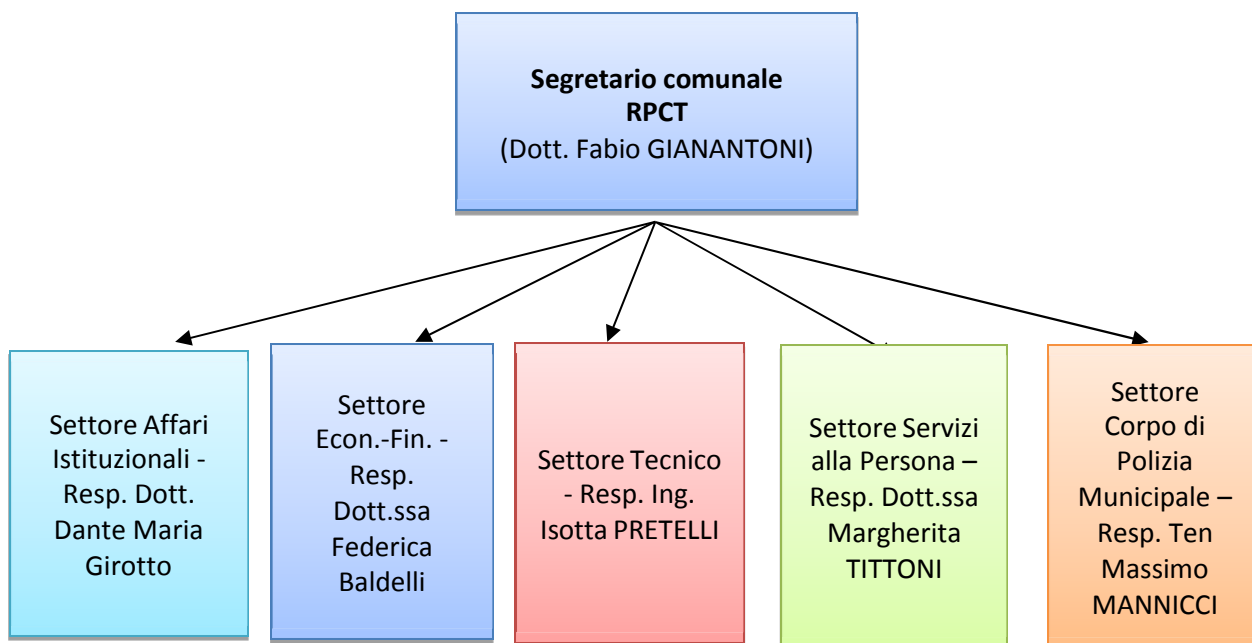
Segretario comunale
RPCT
(Dott. Fabio GIANANTONI)

Settore Affari Istituzionali - Resp. Dott. Dante Maria Girotto

Settore Econ.-Fin. - Resp. Dott.ssa Federica Baldelli

Settore Tecnico - Resp. Ing. Isotta PRETELLI

Settore Servizi alla Persona – Resp. Dott.ssa Margherita TITTONI

Settore Corpo di Polizia Municipale – Resp. Ten Massimo MANNICCI